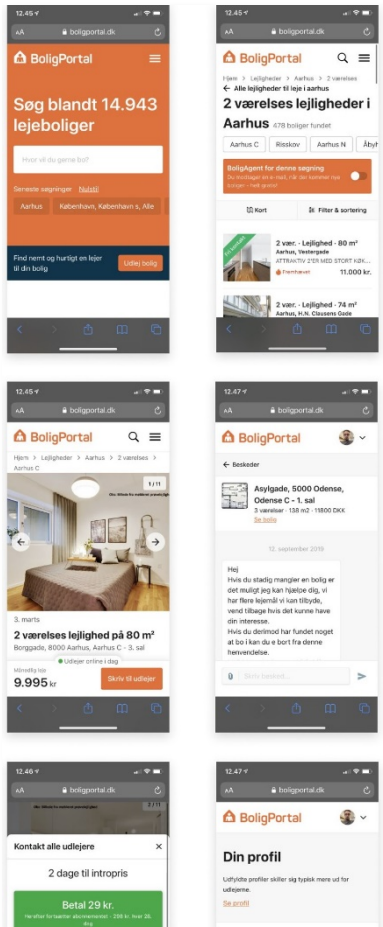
12.45
AA boligportal.dk

BoligPortal

Søg blandt 14.943 lejeboliger

Hvor vil du gerne bo?

Seneste søgninger Nulstil

Aarhus
København, København S, Alle

Find nemt og hurtigt en lejer til din bolig
Udlej bolig

12.45
AA boligportal.dk

BoligPortal

Hjem > Lejligheder > Aarhus > 2 værelses

← Alle lejligheder til leje i aarhus

2 værelses lejligheder i Aarhus 478 boliger fundet

Aarhus C
Risskov
Aarhus N

BoligAgent for denne søgning
Du modtager en e-mail, når der kommer nye boliger - helt gratis!

Kort
Filter & sortering

2 vær. - Lejlighed - 80 m²
Aarhus, Vestergade
ATTRAKTIV 2'ER MED STORT KØK...
Fremhævet
11.000 kr.

2 vær. - Lejlighed - 74 m²
Aarhus, H.N. Clausens Gade

12.45
AA boligportal.dk

BoligPortal

Hjem > Lejligheder > Aarhus > 2 værelses > Aarhus C

1 / 11

3. marts

2 værelses lejlighed på 80 m²

Borggade, 8000 Aarhus, Aarhus C - 3. sal

Månedlig leje
9.995 kr
Udlejer online i dag
Skriv til udlejer

12.47
AA boligportal.dk

BoligPortal

← Beskeder

Asylgade, 5000 Odense, Odense C - 1. sal
3 værelser · 138 m2 · 11800 DKK
Se bolig

12. september 2019

Hej
Hvis du stadig mangler en bolig er det muligt jeg kan hjælpe dig, vi har flere lejemål vi kan tilbyde, vend tilbage hvis det kunne have din interesse.
Hvis du derimod har fundet noget at bo i kan du se bort fra denne henvendelse.

Skriv besked

12.46
AA boligportal.dk

2 / 11

Kontakt alle udlejere

2 dage til intropris

Betal 29 kr.

12.47
AA boligportal.dk

BoligPortal

Din profil

Udfyldte profiler skiller sig typisk mere ud for udlejerne.

Se profil